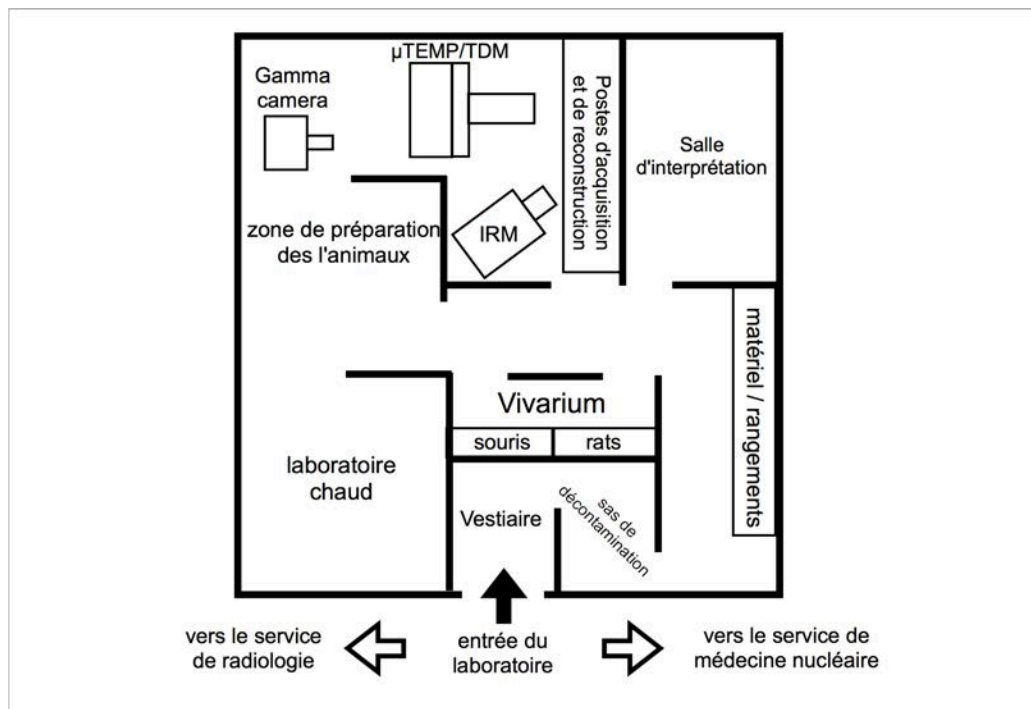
µTEMP/TDM

Gamma camera

Postes d'acquisition et de reconstruction

Salle d'interprétation

IRM

zone de préparation des l'animaux

matériel / rangements

Vivarium

souris

rats

laboratoire chaud

Vestiaire

sas de décontamination

vers le service de radiologie

entrée du laboratoire

vers le service de médecine nucléaire